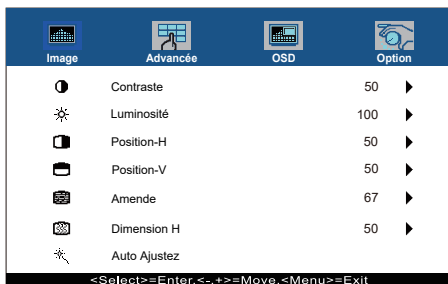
Image Advancée OSD Option

| | | |
|---|---|---|
| Contraste | 50 | ▶ |
| Luminosité | 100 | ▶ |
| Position-H | 50 | ▶ |
| Position-V | 50 | ▶ |
| Amende | 67 | ▶ |
| Dimension H | 50 | ▶ |
| Auto Ajustez | | |

<Select>=Enter.<-,+>=Move.<Menu>=Exit